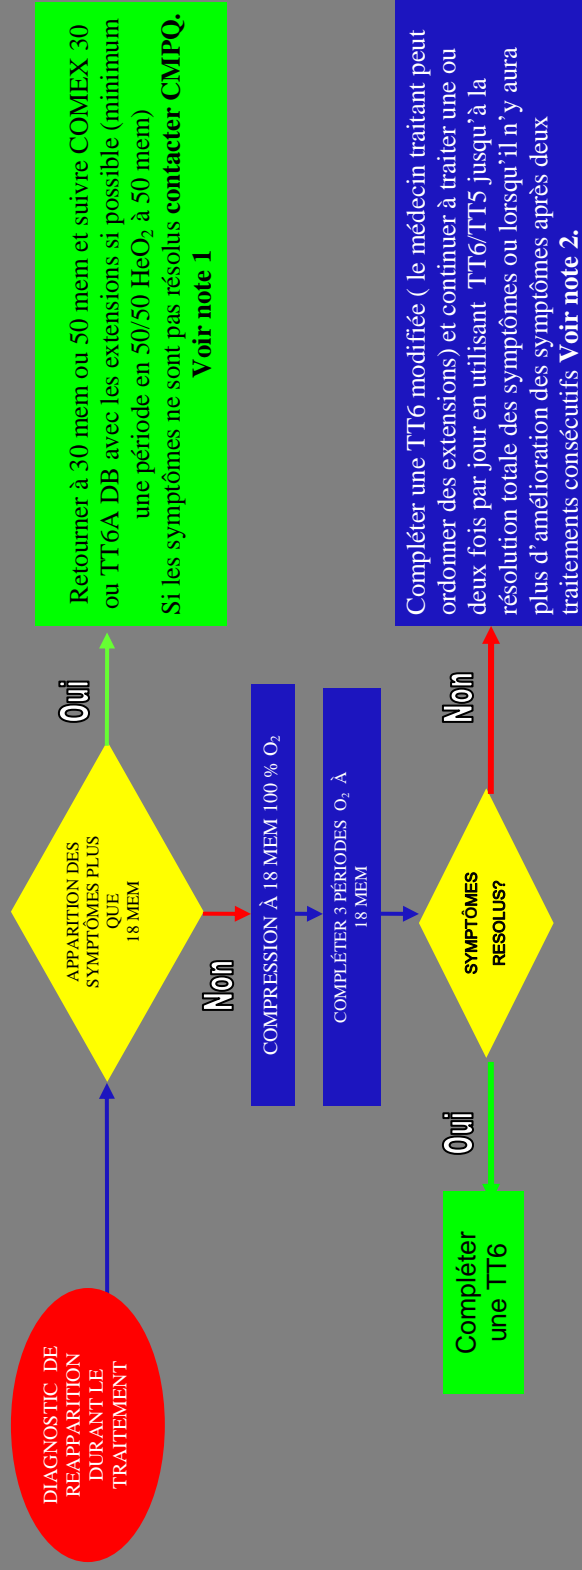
DIAGNOSTIC DE REAPPARITION DURANT LE TRAITEMENT

APPARITION DES SYMPTÔMES PLUS QUE 18 MEM

Oui

Retourner à 30 mem ou 50 mem et suivre COMEX 30 ou TT6A DB avec les extensions si possible (minimum une période en 50/50 $HeO_2$ à 50 mem)
Si les symptômes ne sont pas résolus **contacter CMPQ.**
**Voir note 1**

Non

COMPRESSION À 18 MEM 100 % $O_2$

COMPLÉTER 3 PÉRIODES $O_2$ À 18 MEM

SYMPTÔMES RESOLUS?

Oui

Compléter une TT6

Non

Compléter une TT6 modifiée ( le médecin traitant peut ordonner des extensions) et continuer à traiter une ou deux fois par jour en utilisant TT6/TT5 jusqu'à la résolution totale des symptômes ou lorsqu'il n'y aura plus d'amélioration des symptômes après deux traitements consécutifs **Voir note 2.**